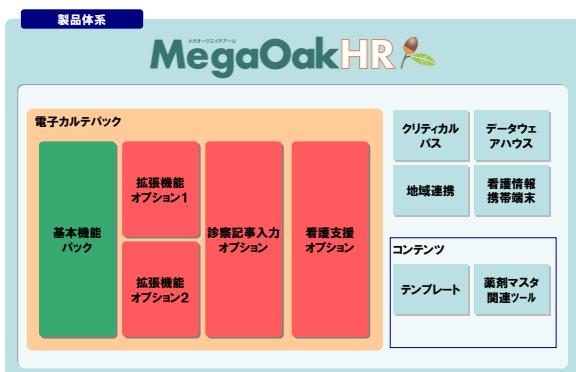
製品体系

メガオークエイチアール

MegaOakHR

電子カルテパック

基本機能パック

拡張機能オプション1

拡張機能オプション2

診察記事入力オプション

看護支援オプション

クリティカルパス

データウェアハウス

地域連携

看護情報携帯端末

コンテンツ

テンプレート

薬剤マスタ関連ツール